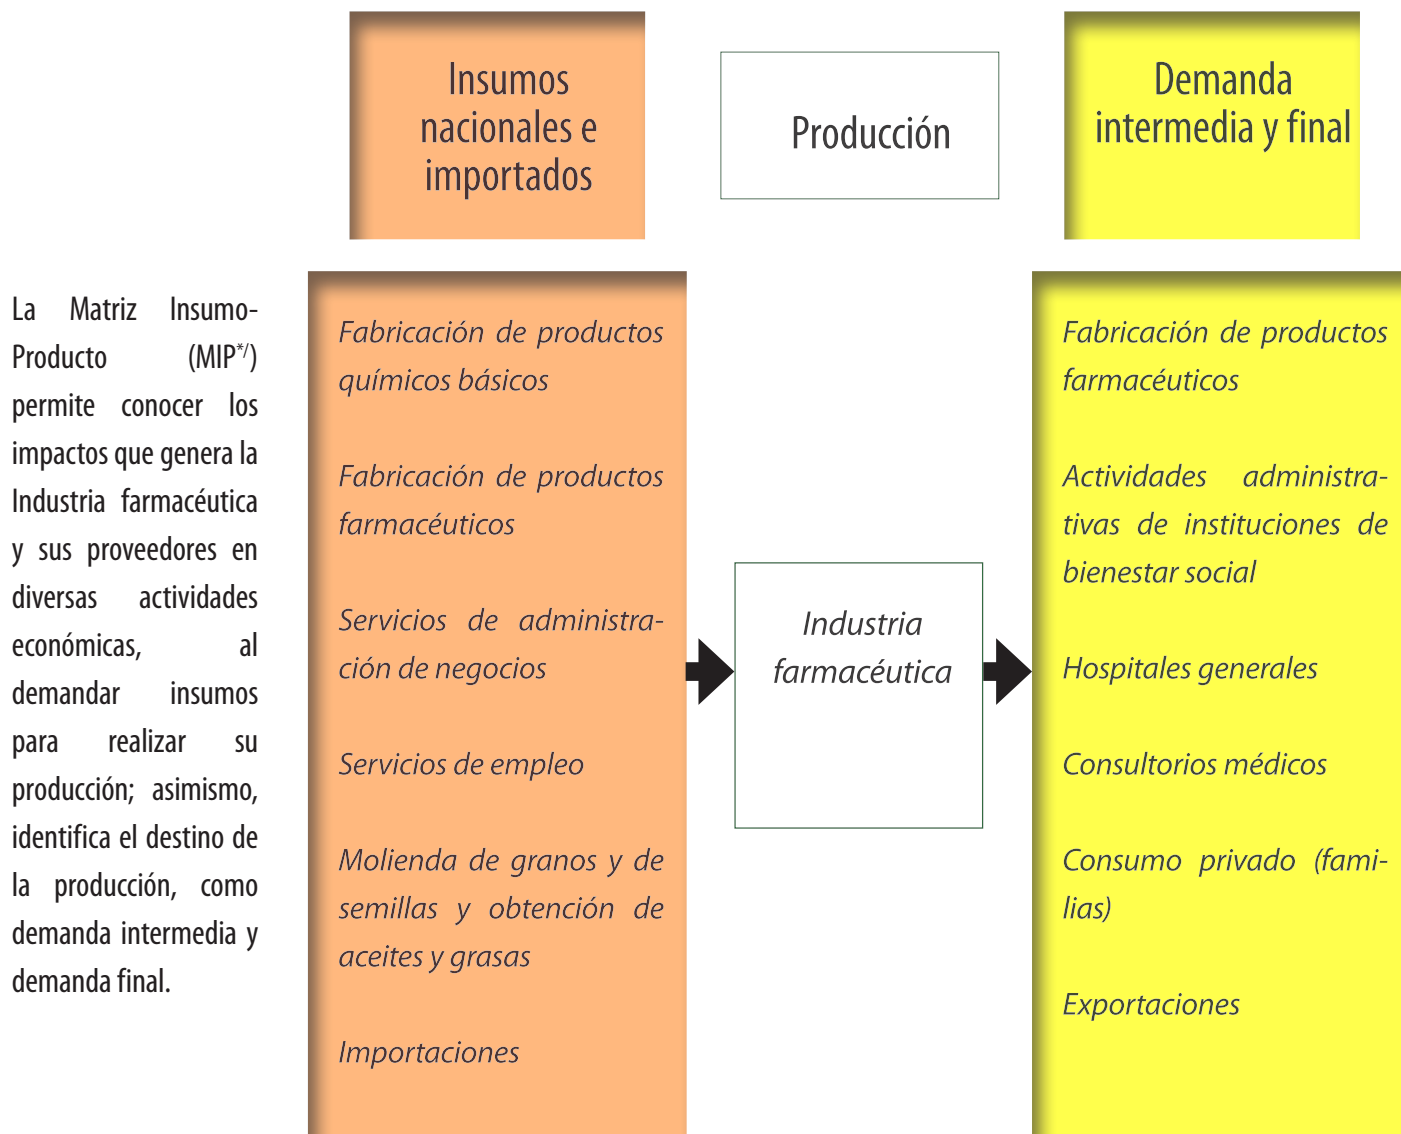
Insumos nacionales e importados

Producción

Demanda intermedia y final

La Matriz Insumo-Producto (MIP*/) permite conocer los impactos que genera la Industria farmacéutica y sus proveedores en diversas actividades económicas, al demandar insumos para realizar su producción; asimismo, identifica el destino de la producción, como demanda intermedia y demanda final.

Fabricación de productos químicos básicos

Fabricación de productos farmacéuticos

Servicios de administración de negocios

Servicios de empleo

Molienda de granos y de semillas y obtención de aceites y grasas

Importaciones

Industria farmacéutica

Fabricación de productos farmacéuticos

Actividades administrativas de instituciones de bienestar social

Hospitales generales

Consultorios médicos

Consumo privado (familias)

Exportaciones